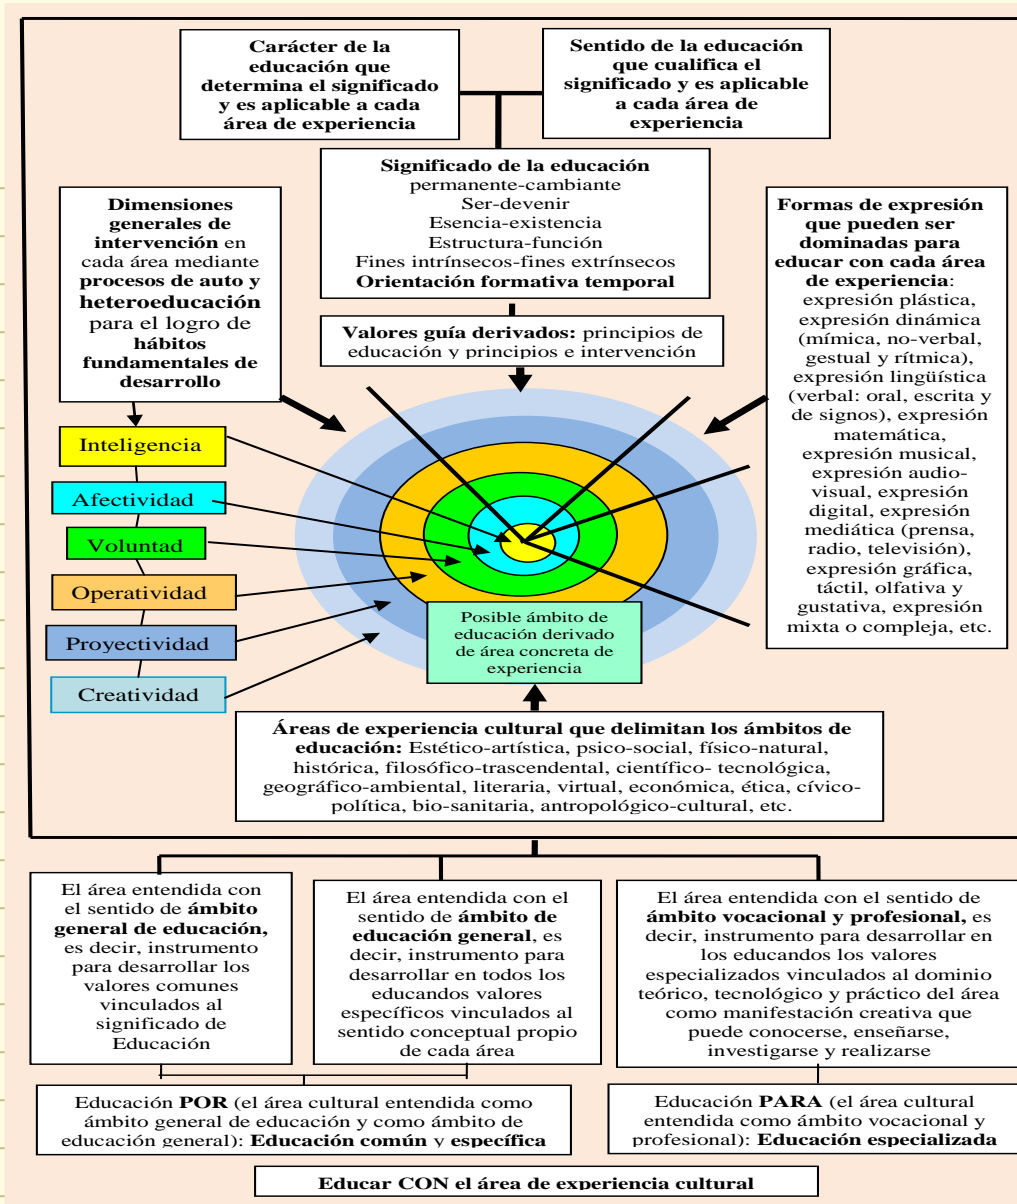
**Carácter de la educación que determina el significado y es aplicable a cada área de experiencia**

**Sentido de la educación que cualifica el significado y es aplicable a cada área de experiencia**

**Significado de la educación**
permanente-cambiante
Ser-devenir
Esencia-existencia
Estructura-función
Fines intrínsecos-fines extrínsecos
**Orientación formativa temporal**

**Dimensiones generales de intervención** en cada área mediante **procesos de auto y heteroeducación** para el logro de **hábitos fundamentales de desarrollo**

**Formas de expresión que pueden ser dominadas para educar con cada área de experiencia**: expresión plástica, expresión dinámica (mímica, no-verbal, gestual y rítmica), expresión lingüística (verbal: oral, escrita y de signos), expresión matemática, expresión musical, expresión audiovisual, expresión digital, expresión mediática (prensa, radio, televisión), expresión gráfica, táctil, olfativa y gustativa, expresión mixta o compleja, etc.

**Valores guía derivados:** principios de educación y principios e intervención

Inteligencia

Afectividad

Voluntad

Operatividad

Proyectividad

Creatividad

Posible ámbito de educación derivado de área concreta de experiencia

**Áreas de experiencia cultural que delimitan los ámbitos de educación:** Estético-artística, psico-social, físico-natural, histórica, filosófico-trascendental, científico- tecnológica, geográfico-ambiental, literaria, virtual, económica, ética, cívico-política, bio-sanitaria, antropológico-cultural, etc.

El área entendida con el sentido de **ámbito general de educación,** es decir, instrumento para desarrollar los valores comunes vinculados al significado de Educación

El área entendida con el sentido de **ámbito de educación general**, es decir, instrumento para desarrollar en todos los educandos valores específicos vinculados al sentido conceptual propio de cada área

El área entendida con el sentido de **ámbito vocacional y profesional,** es decir, instrumento para desarrollar en los educandos los valores especializados vinculados al dominio teórico, tecnológico y práctico del área como manifestación creativa que puede conocerse, enseñarse, investigarse y realizarse

Educación **POR** (el área cultural entendida como ámbito general de educación y como ámbito de educación general): **Educación común** y **específica**

Educación **PARA** (el área cultural entendida como ámbito vocacional y profesional): **Educación especializada**

**Educar CON el área de experiencia cultural**